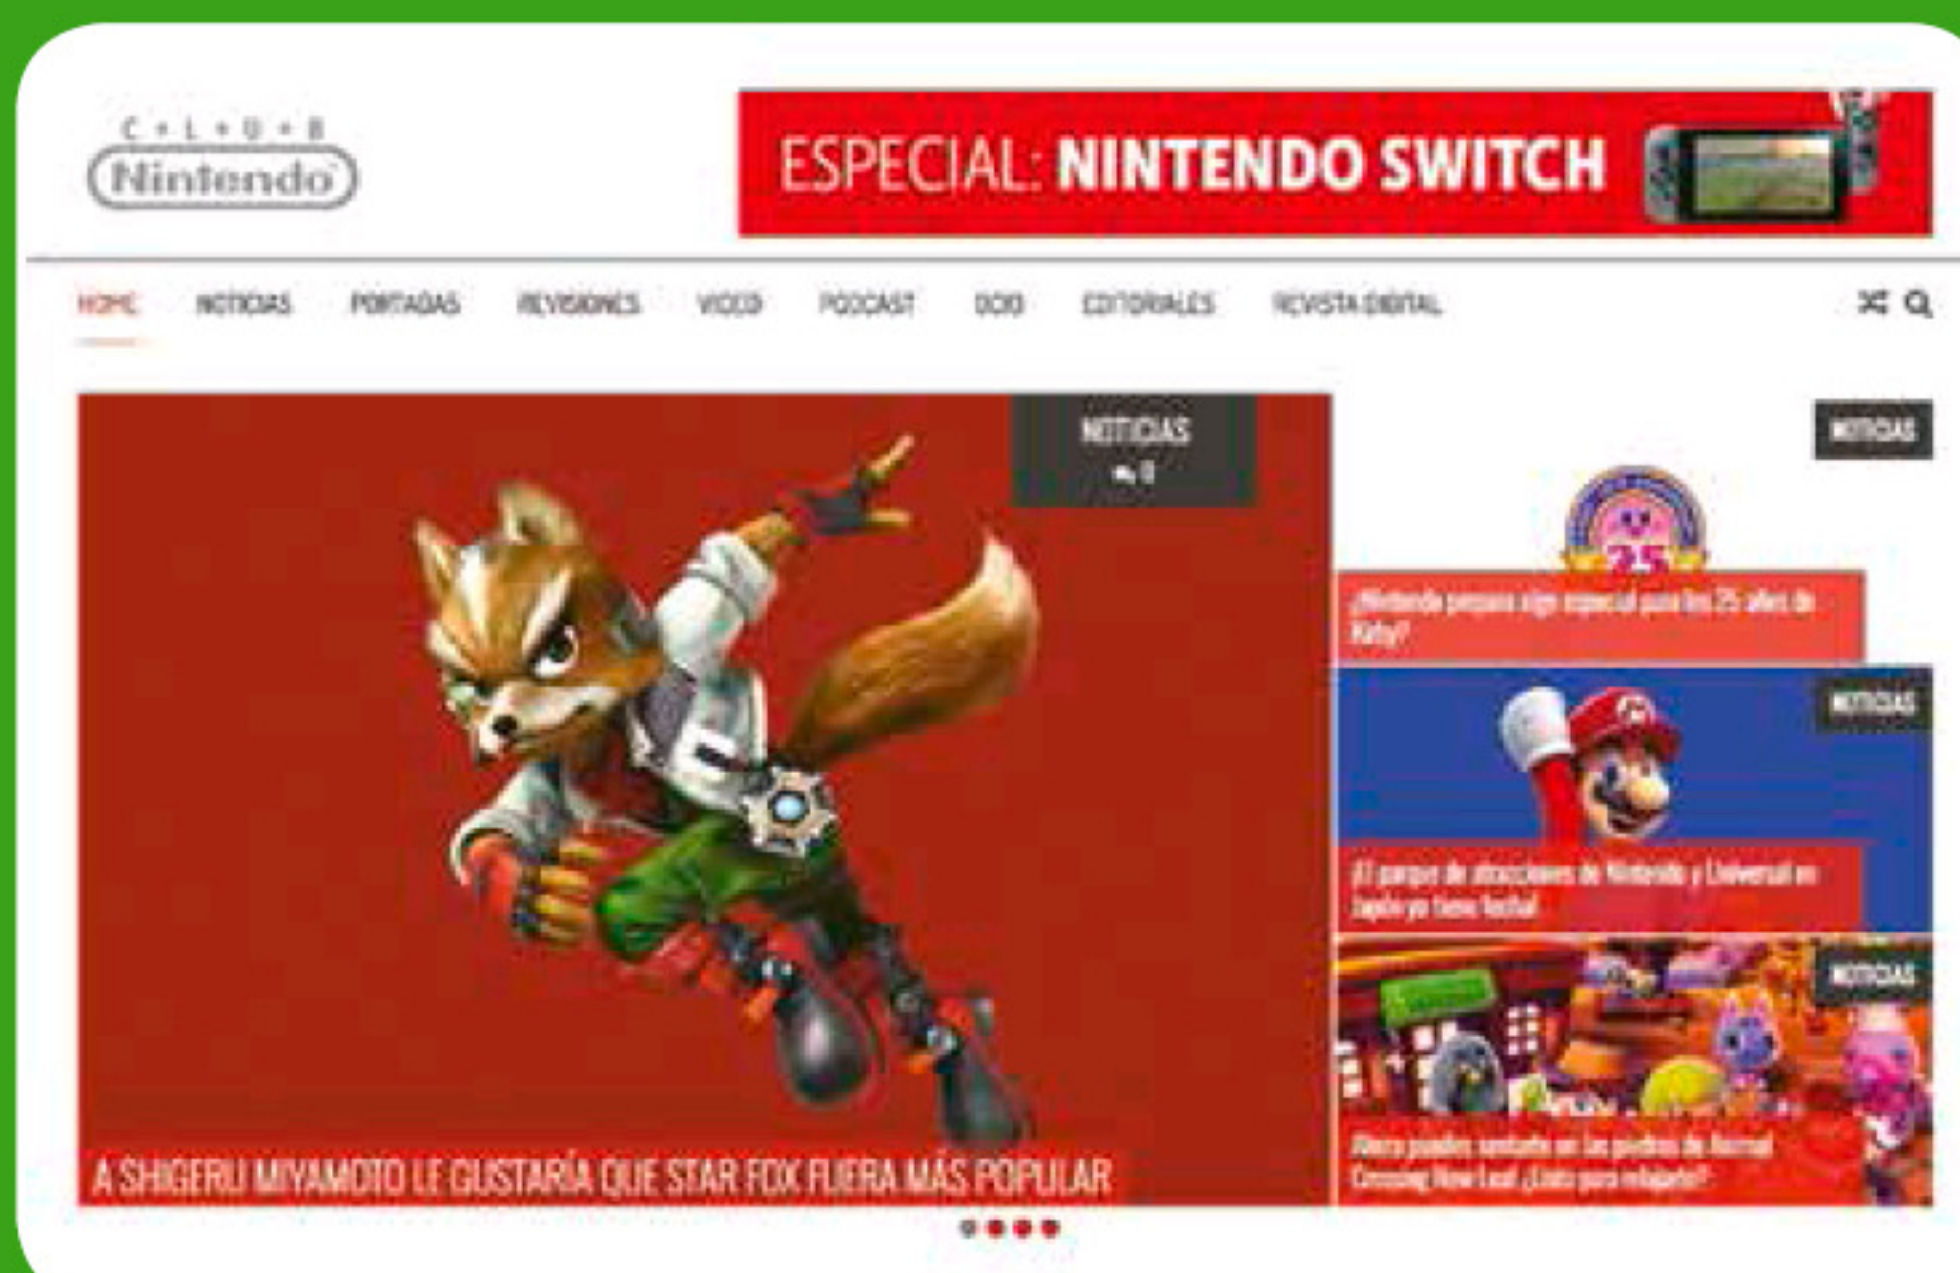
C • L • U • B
Nintendo

ESPECIAL: NINTENDO SWITCH

HOME NOTICIAS PORTADAS REVISIONES VIDEO PODCAST DOJO EDITORIALES REVISTA DIGITAL

NOTICIAS
0

NOTICIAS

25

¿Nintendo prepara algo especial para los 25 años de Kirby?

NOTICIAS

El parque de atracciones de Nintendo y Universal en Japón ya tiene fecha!

NOTICIAS

Ahora puedes sentarte en las piedras de Animal Crossing New Leaf ¿Listo para relajarte?

A SHIGERU MIYAMOTO LE GUSTARÍA QUE STAR FOX FUERA MÁS POPULAR